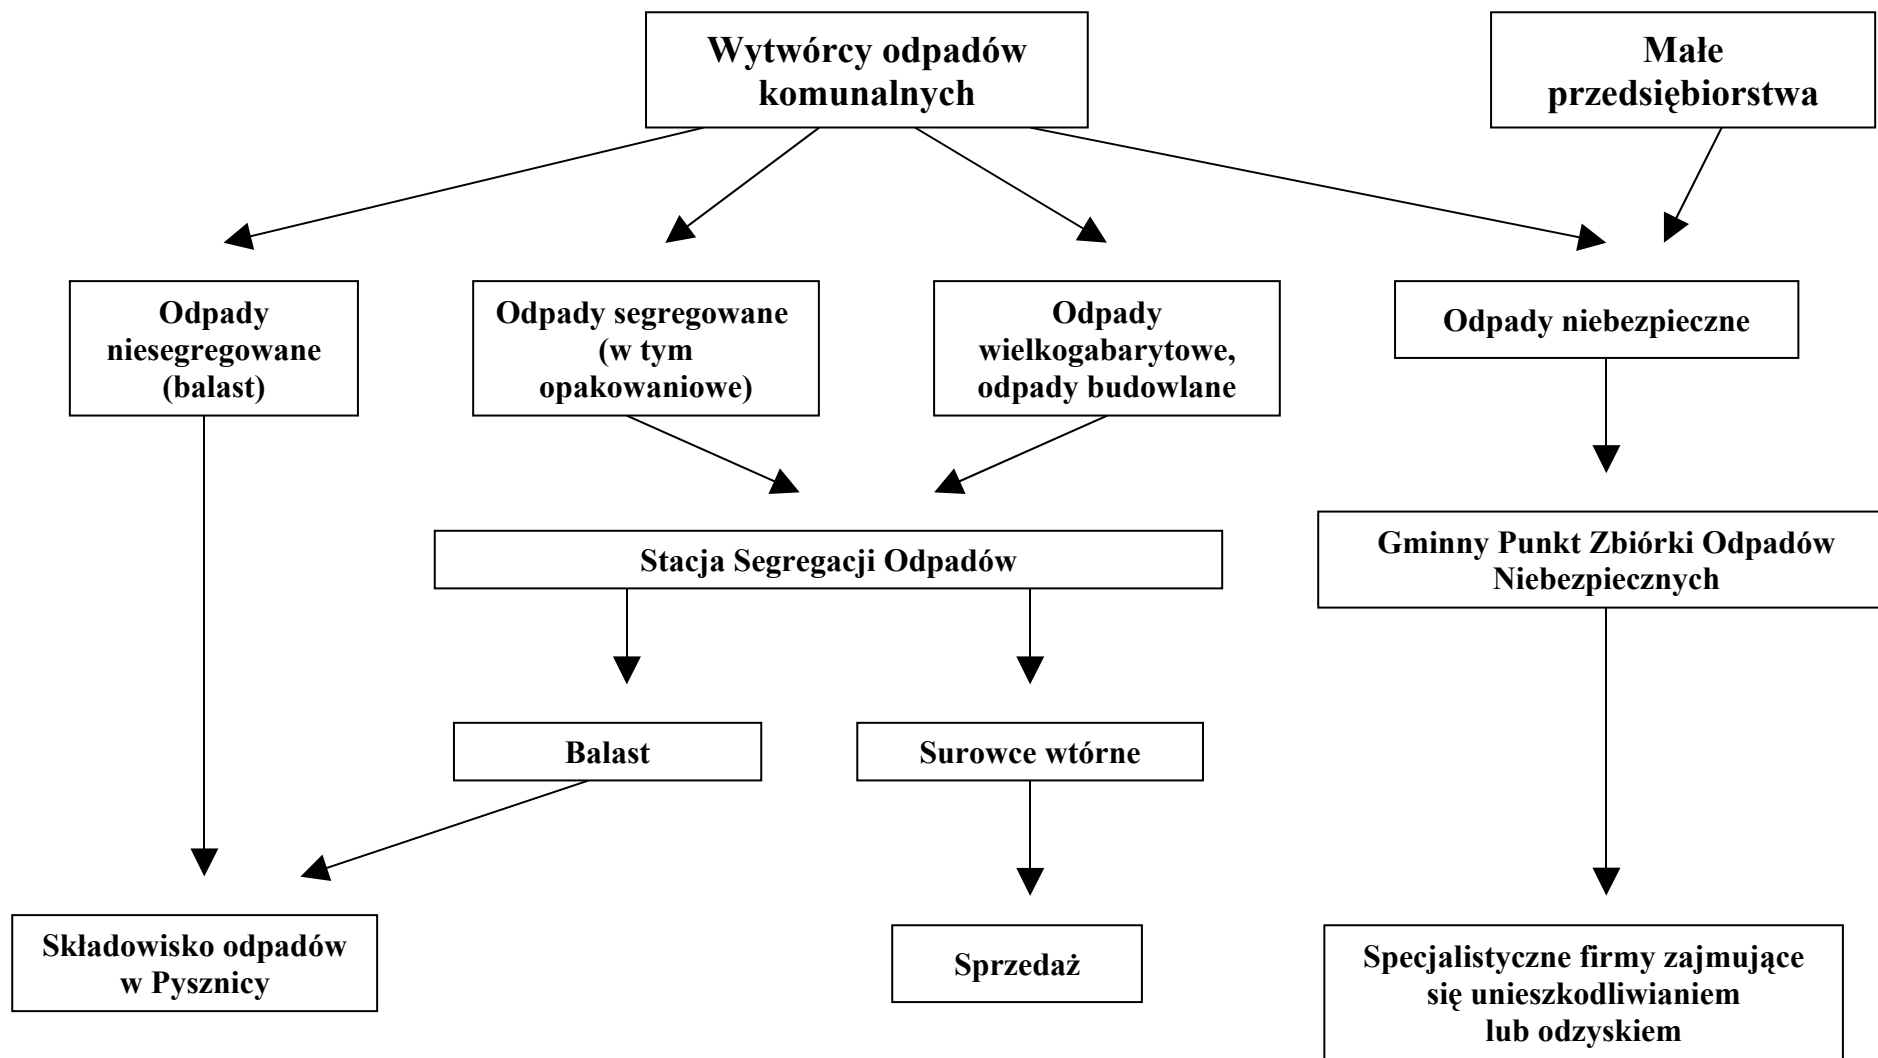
Wytwórcy odpadów komunalnych

Małe przedsiębiorstwa

Odpady niesegregowane (balast)

Odpady segregowane (w tym opakowaniowe)

Odpady wielkogabarytowe, odpady budowlane

Odpady niebezpieczne

Stacja Segregacji Odpadów

Gminny Punkt Zbiórki Odpadów Niebezpiecznych

Balast

Surowce wtórne

Składowisko odpadów w Pysznicy

Sprzedaż

Specjalistyczne firmy zajmujące się unieszkodliwianiem lub odzyskiem